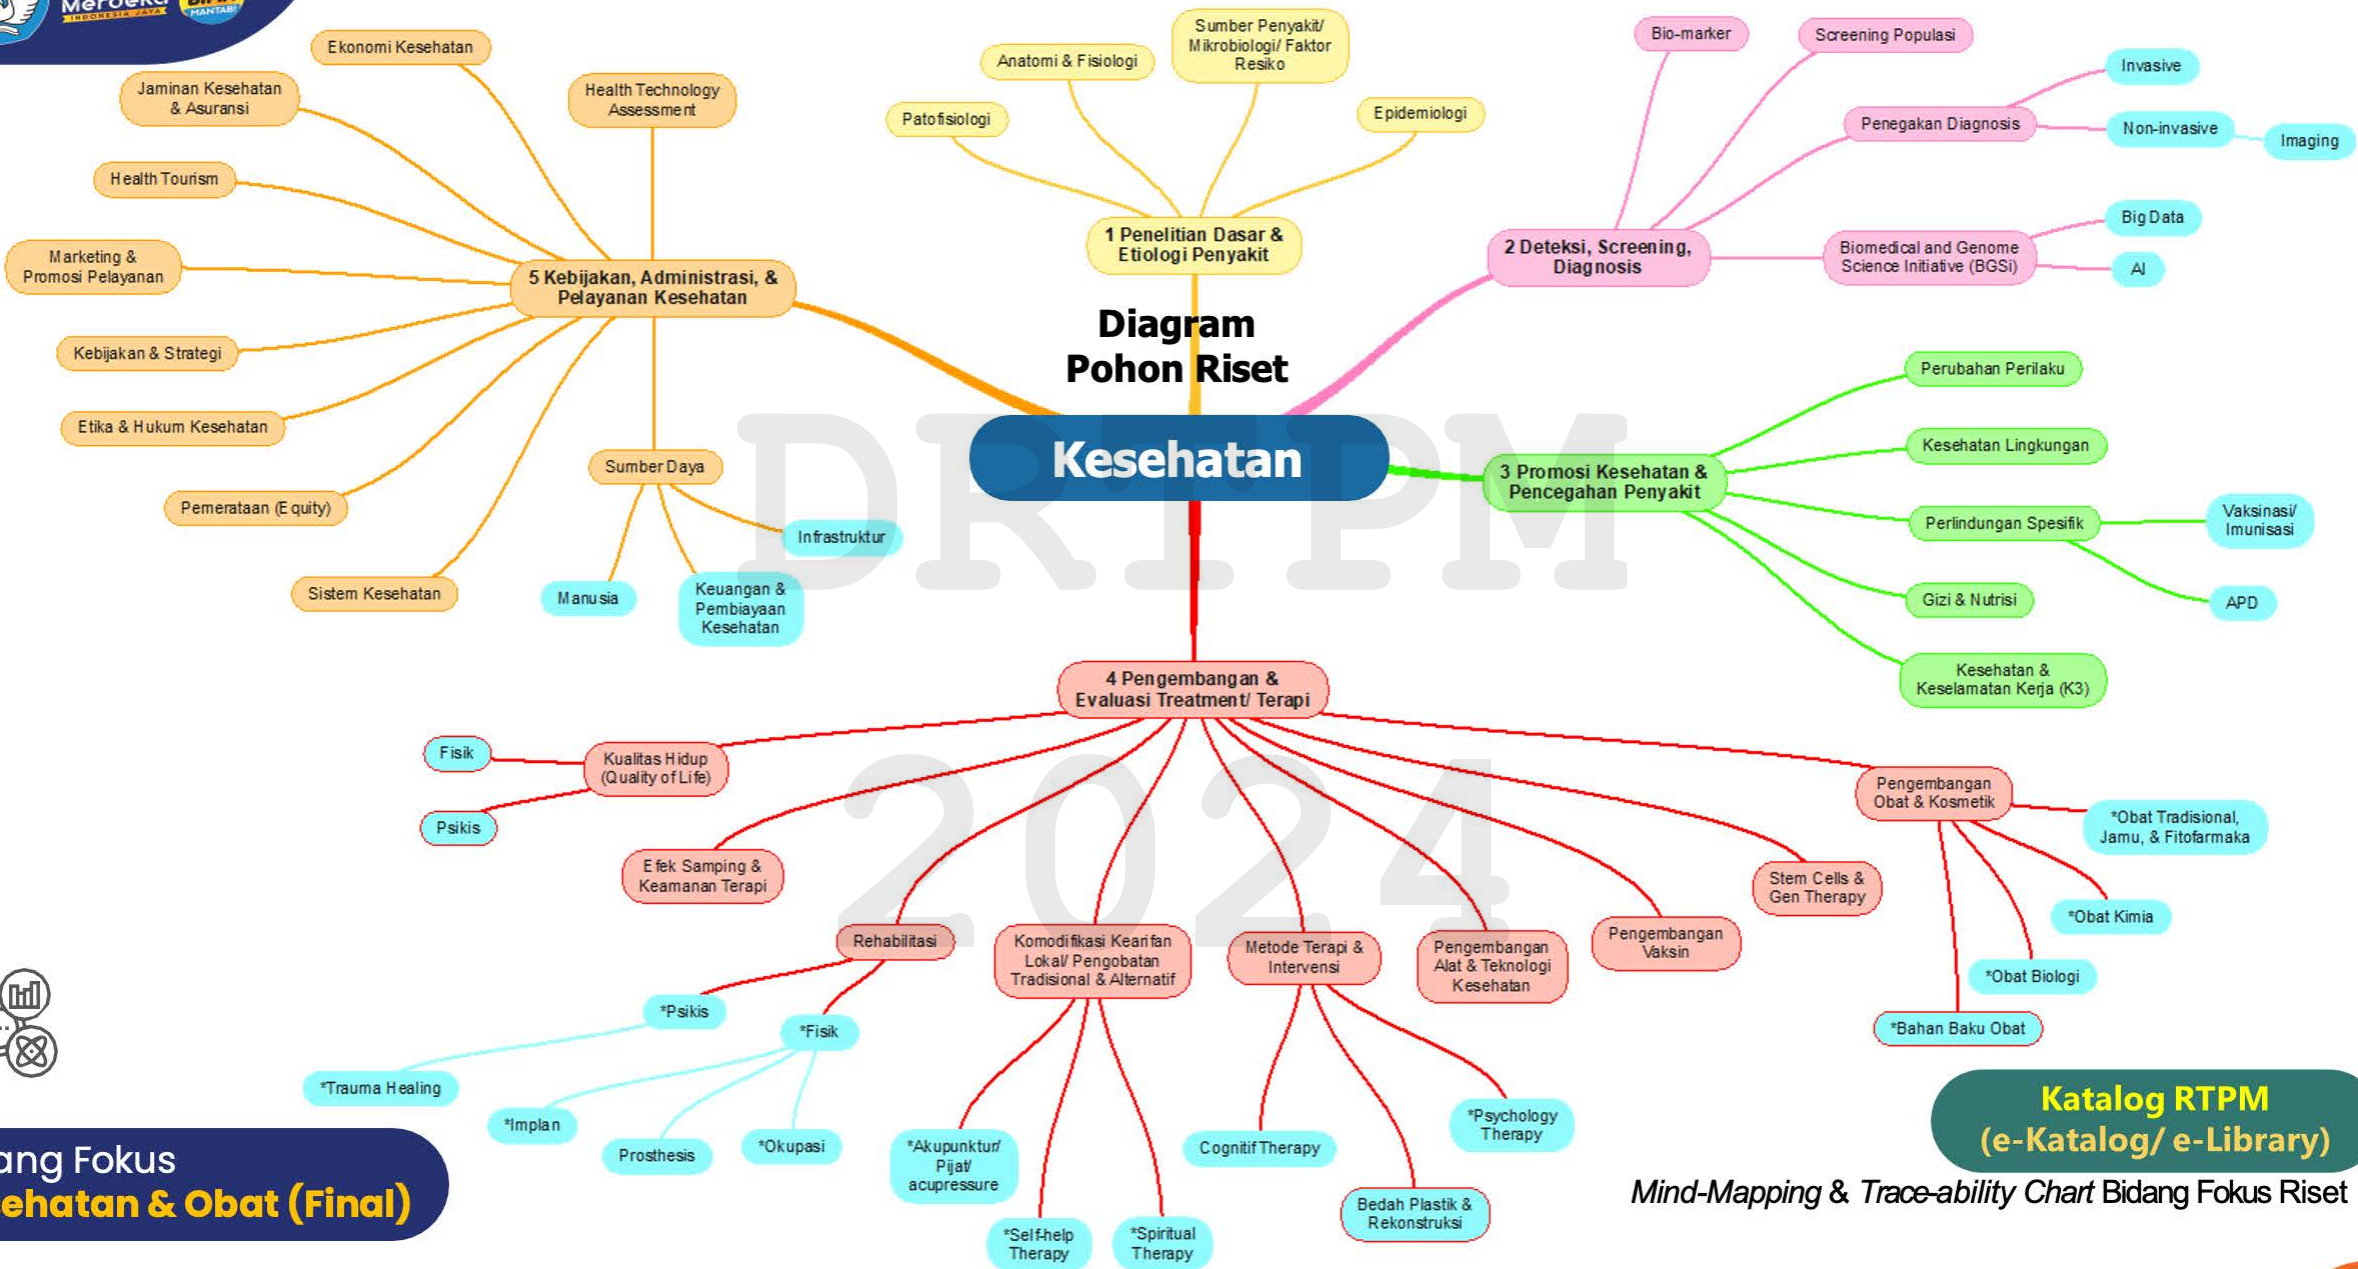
Merdeka

Diagram Pohon Riset

Kesehatan

1 Penelitian Dasar & Etiologi Penyakit

Patofisiologi

Anatomi & Fisiologi

Sumber Penyakit/ Mikrobiologi/ Faktor Resiko

Epidemiologi

2 Deteksi, Screening, Diagnosis

Bio-marker

Screening Populasi

Penegakan Diagnosis

Invasive

Non-invasive

Imaging

Biomedical and Genome Science Initiative (BGSi)

Big Data

AI

3 Promosi Kesehatan & Pencegahan Penyakit

Perubahan Perilaku

Kesehatan Lingkungan

Perlindungan Spesifik

Vaksinasi/ Imunisasi

APD

Gizi & Nutrisi

Kesehatan & Keselamatan Kerja (K3)

4 Pengembangan & Evaluasi Treatment/ Terapi

Kualitas Hidup (Quality of Life)

Fisik

Psikis

Efek Samping & Keamanan Terapi

Rehabilitasi

*Psikis

*Trauma Healing

*Fisik

*Implan

Prosthesis

*Okupasi

Komodifikasi Kearifan Lokal/ Pengobatan Tradisional & Alternatif

*Akupunktur/ Pijat/ acupressure

*Self-help Therapy

*Spiritual Therapy

Metode Terapi & Intervensi

Cognitif Therapy

Bedah Plastik & Rekonstruksi

*Psychology Therapy

Pengembangan Alat & Teknologi Kesehatan

Pengembangan Vaksin

Stem Cells & Gen Therapy

Pengembangan Obat & Kosmetik

*Obat Tradisional, Jamu, & Fitofarmaka

*Obat Kimia

*Obat Biologi

*Bahan Baku Obat

5 Kebijakan, Administrasi, & Pelayanan Kesehatan

Ekonomi Kesehatan

Jaminan Kesehatan & Asuransi

Health Technology Assessment

Health Tourism

Marketing & Promosi Pelayanan

Kebijakan & Strategi

Etika & Hukum Kesehatan

Pemerataan (Equity)

Sistem Kesehatan

Sumber Daya

Infrastruktur

Manusia

Keuangan & Pembiayaan Kesehatan

DRTPM 2024

ang Fokus
ehatan & Obat (Final)

Katalog RTPM (e-Katalog/ e-Library)

Mind-Mapping & Trace-ability Chart Bidang Fokus Riset